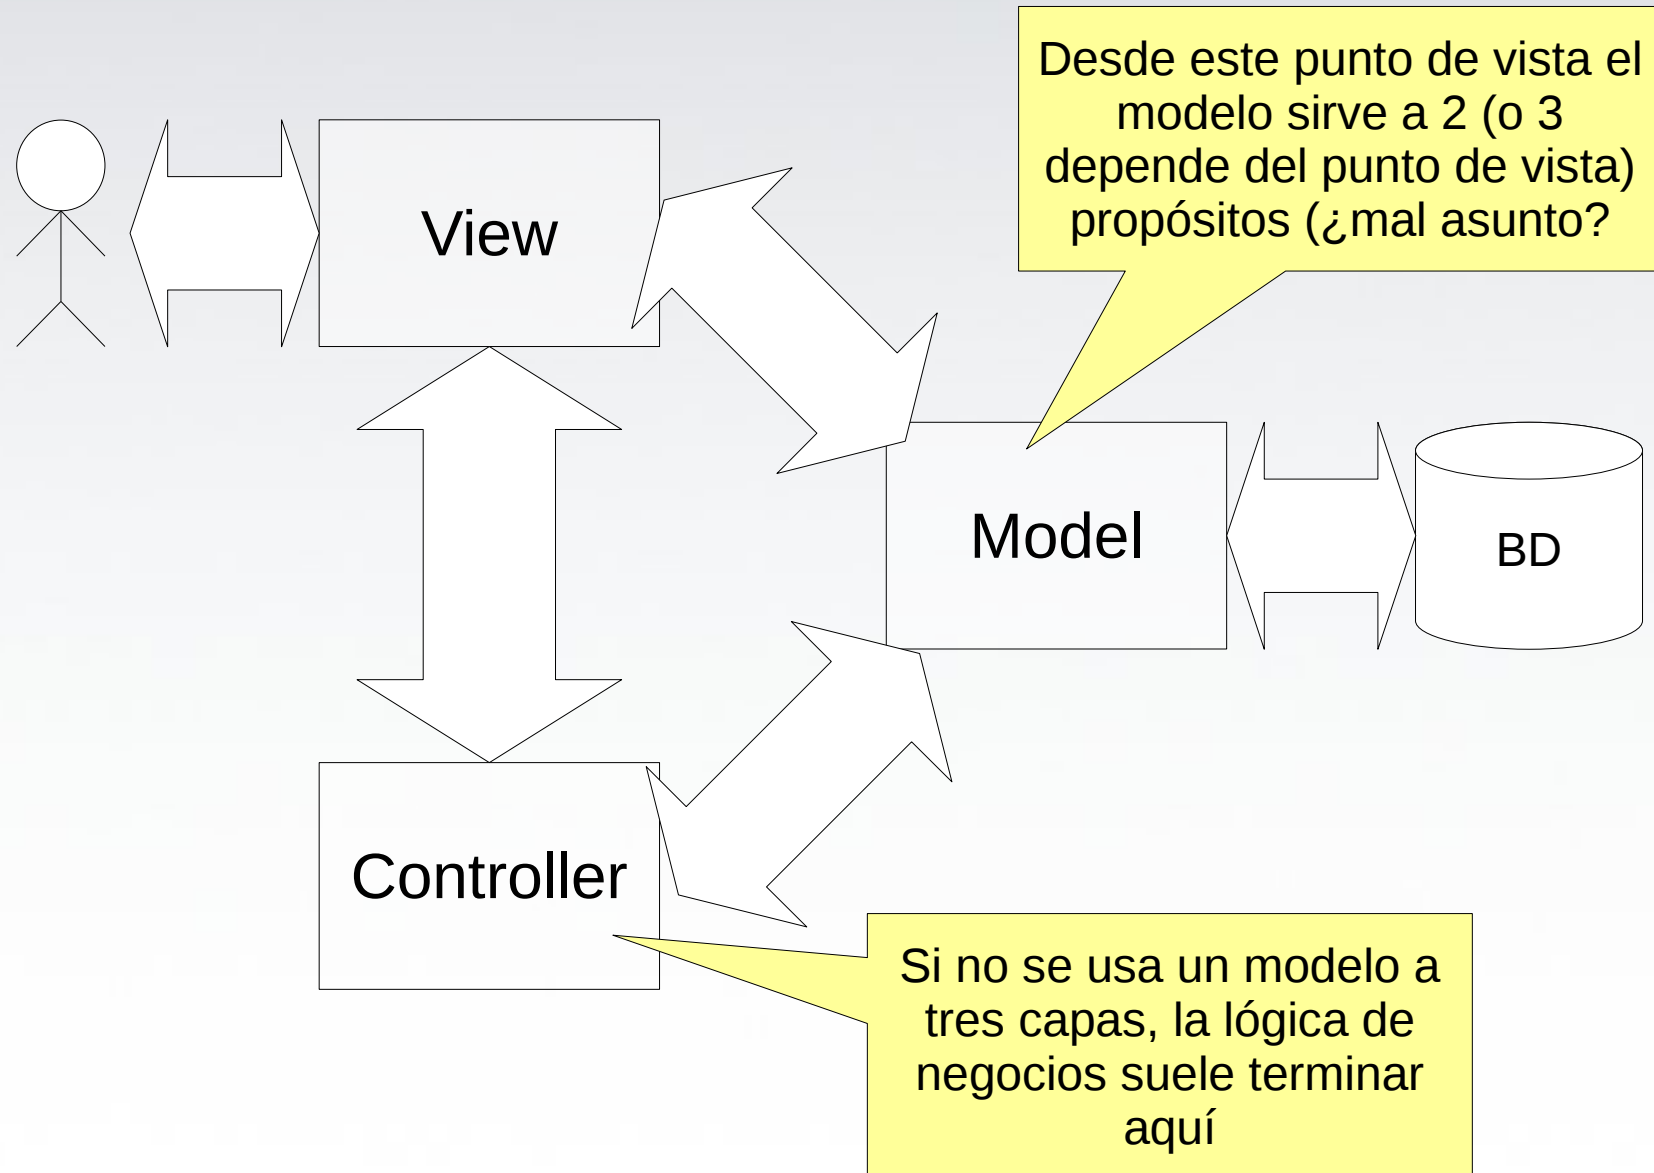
Desde este punto de vista el modelo sirve a 2 (o 3 depende del punto de vista) propósitos (¿mal asunto?

View

Model

BD

Controller

Si no se usa un modelo a tres capas, la lógica de negocios suele terminar aquí